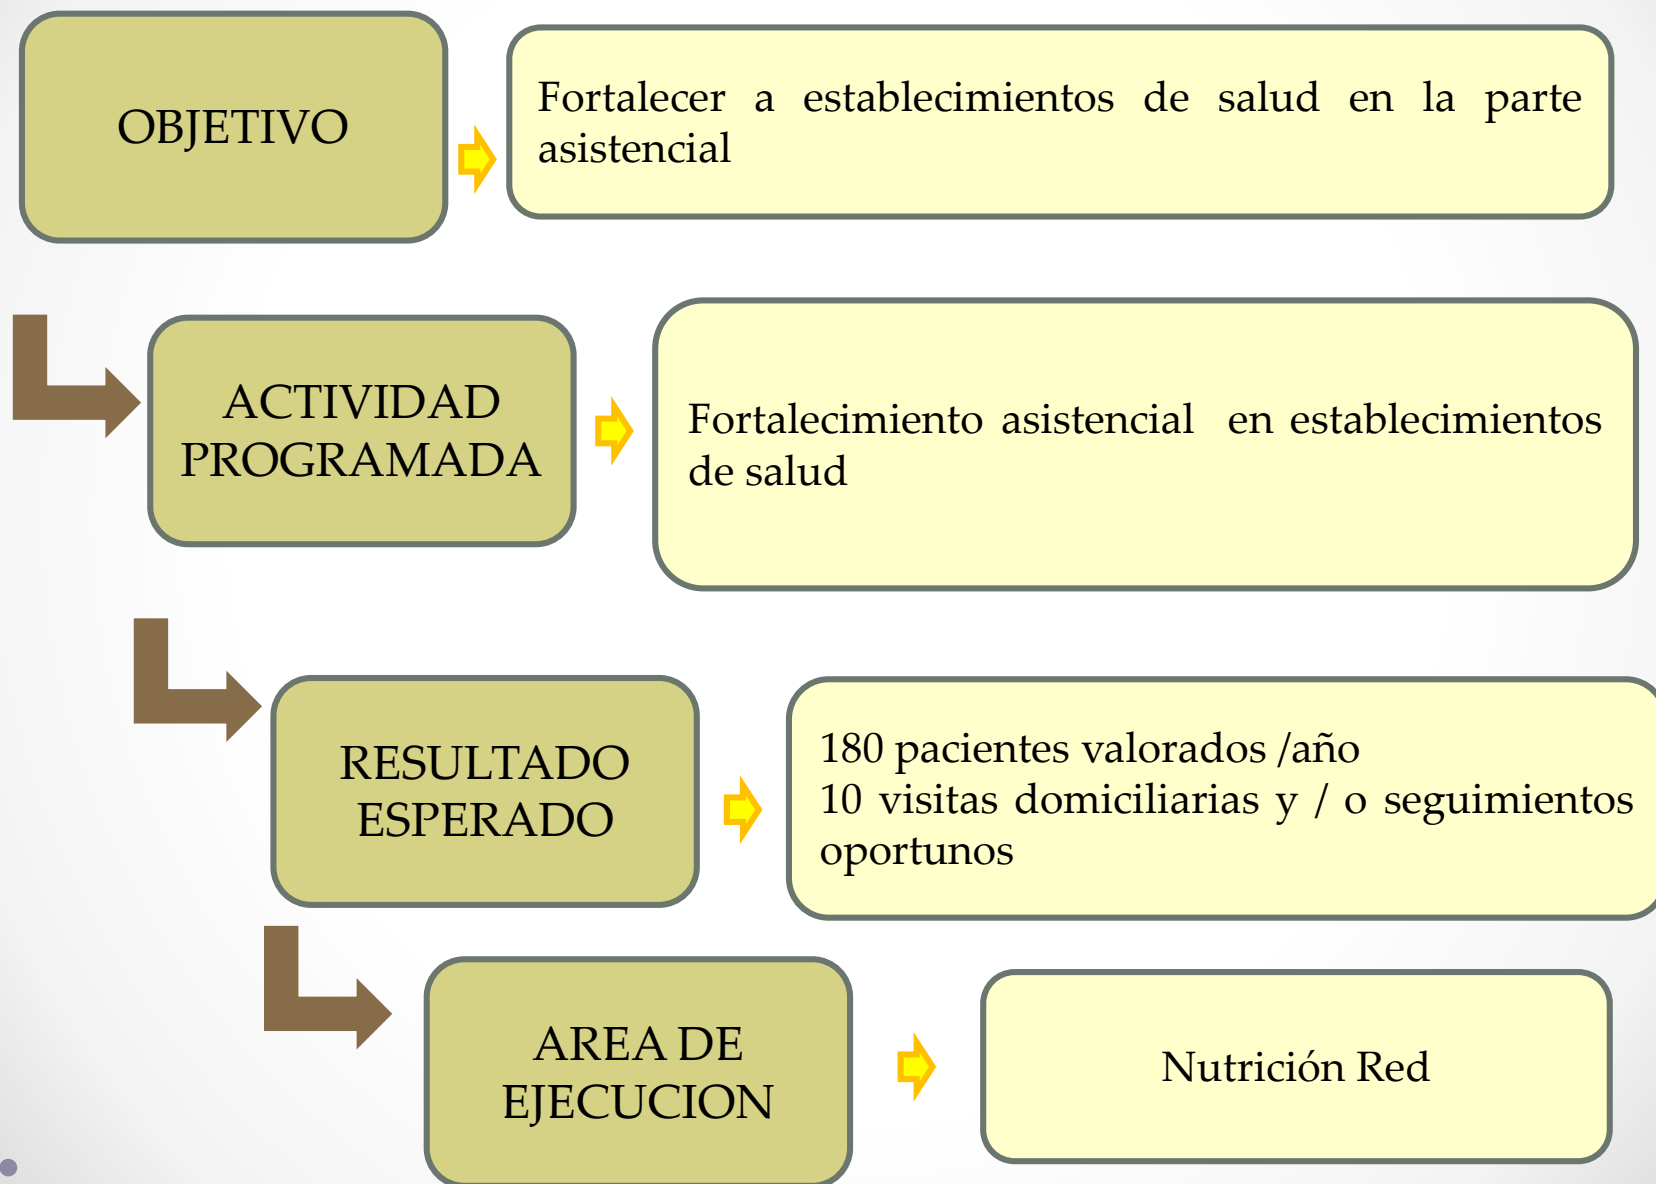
OBJETIVO

Fortalecer a establecimientos de salud en la parte asistencial

ACTIVIDAD PROGRAMADA

Fortalecimiento asistencial en establecimientos de salud

RESULTADO ESPERADO

180 pacientes valorados /año
10 visitas domiciliarias y / o seguimientos oportunos

AREA DE EJECUCION

Nutrición Red